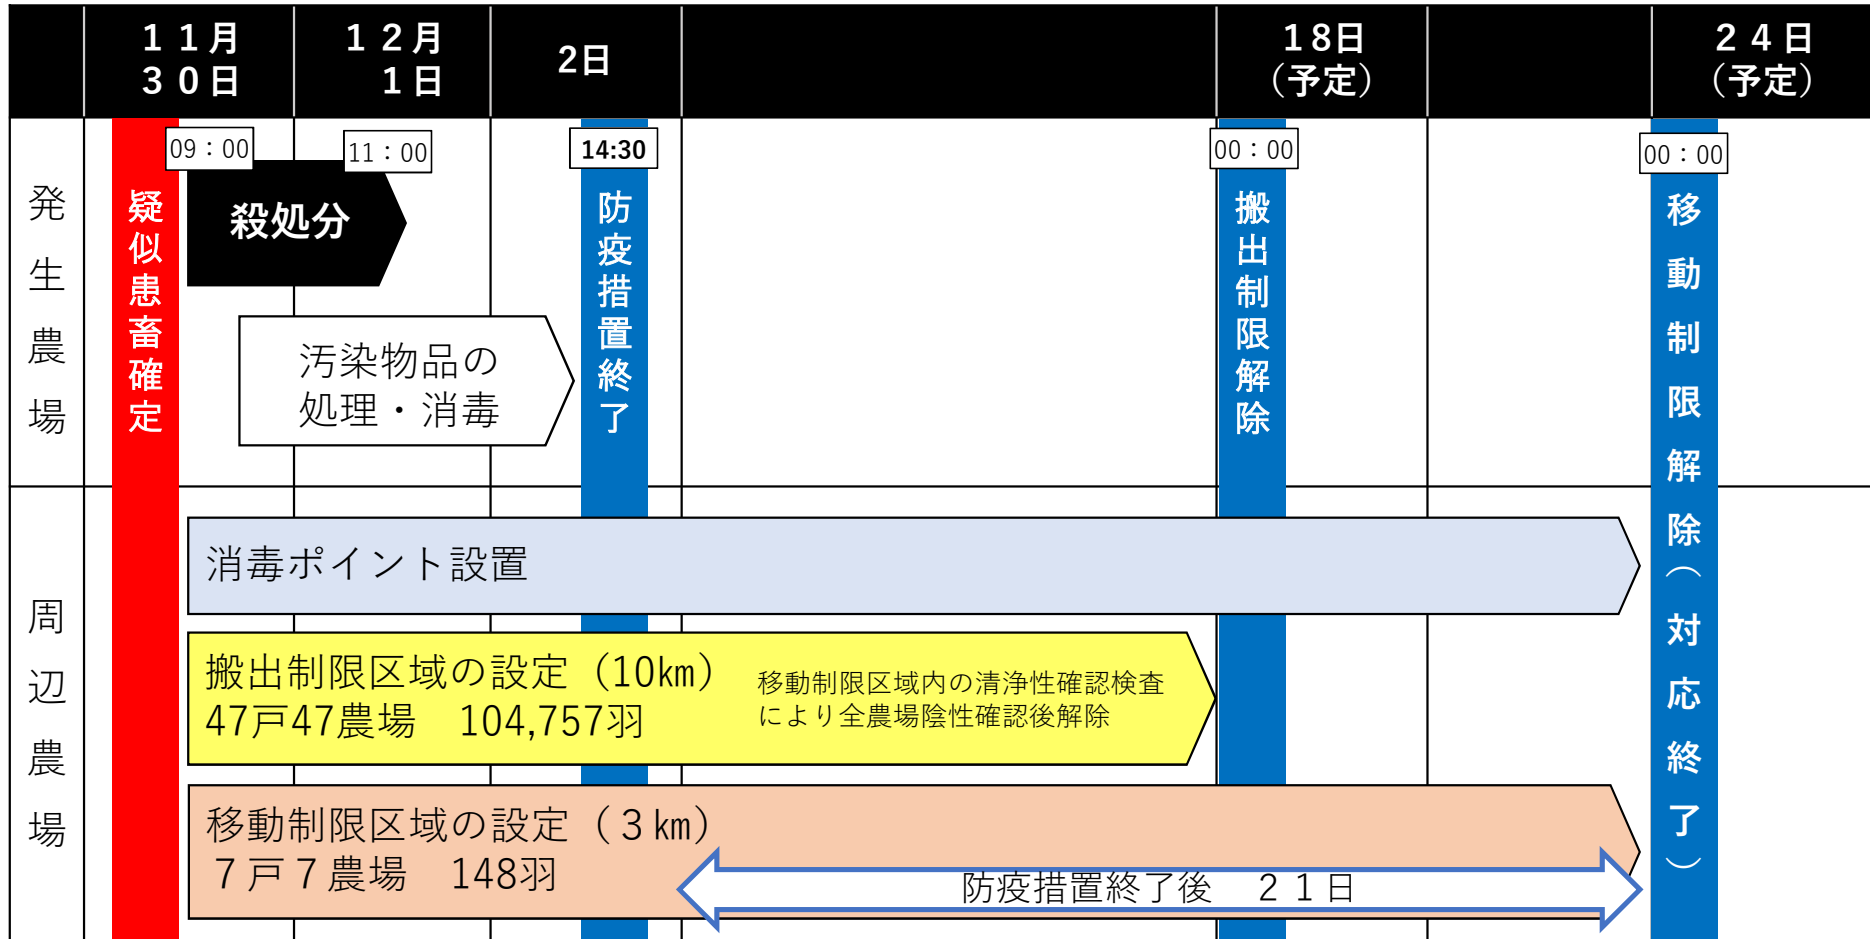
| | １１月 ３０日 | １２月 １日 | 2日 | | 18日 （予定） | | ２４日 （予定） |
|---|---|---|---|---|---|---|---|

発生農場

09：00
疑似患畜確定

11：00
殺処分

汚染物品の処理・消毒

14:30
防疫措置終了

00：00
搬出制限解除

00：00
移動制限解除（対応終了）

周辺農場

消毒ポイント設置

搬出制限区域の設定（10km）
47戸47農場　104,757羽

移動制限区域内の清浄性確認検査により全農場陰性確認後解除

移動制限区域の設定（３km）
７戸７農場　148羽

防疫措置終了後　２１日